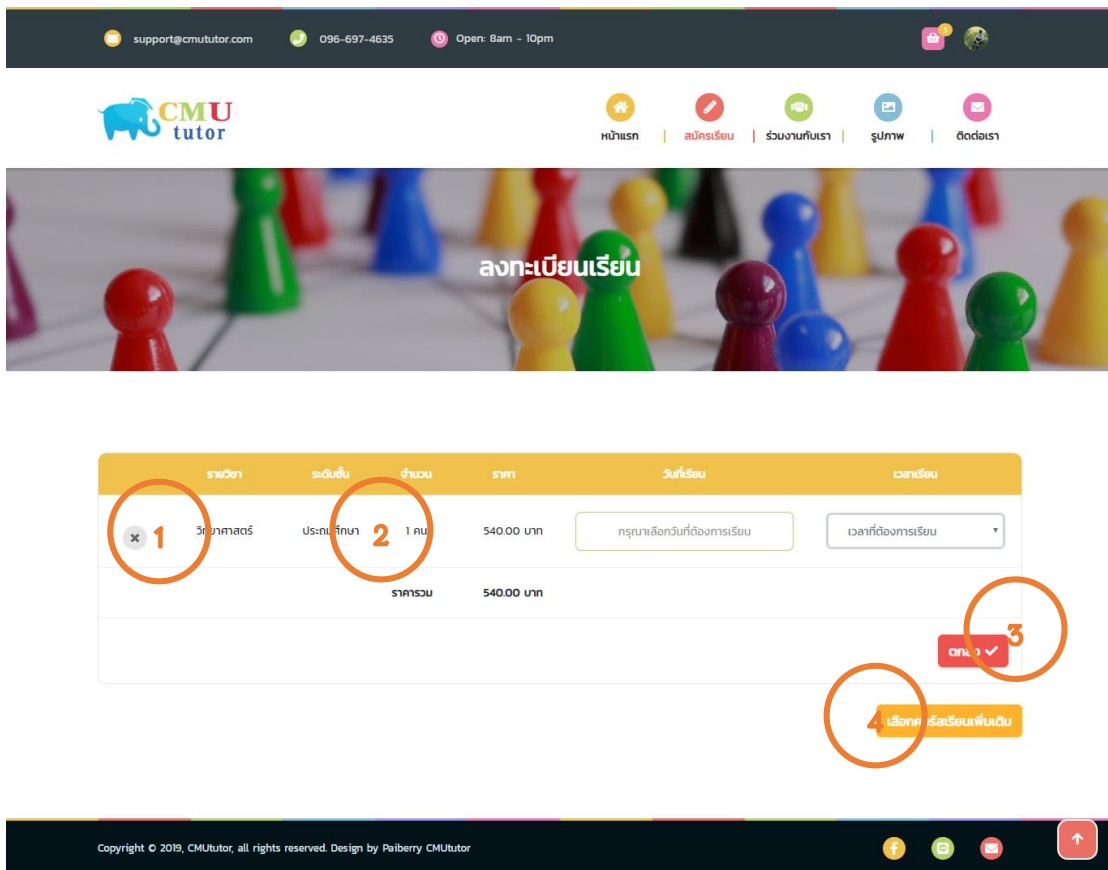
support@cmututor.com 096-697-4635 Open: 8am - 10pm

1

CMU tutor

หน้าแรก | สมัครเรียน | ร่วมงานกับเรา | รูปภาพ | ติดต่อเรา

ลงทะเบียนเรียน

| | รายวิชา | ระดับชั้น | จำนวน | ราคา | วันที่เรียน | เวลาเรียน |
|---|---|---|---|---|---|---|
| × 1 | วิทยาศาสตร์ | ประถมศึกษา 2 | 1 คน | 540.00 บาท | กรุณาเลือกวันที่ต้องการเรียน | เวลาที่ต้องการเรียน |
| | | | ราคารวม | 540.00 บาท | | |

ตกลง ✓ 3

4 เลือกคอร์สเรียนเพิ่มเติม

Copyright © 2019, CMUtutor, all rights reserved. Design by Paiberry CMUtutor